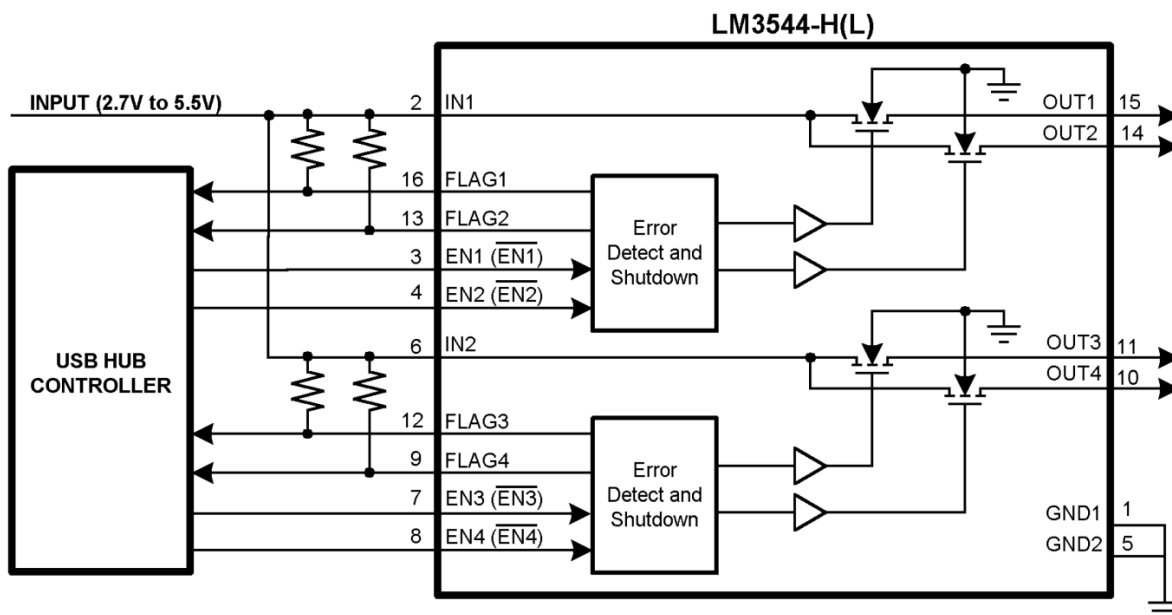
LM3544-H(L)

INPUT (2.7V to 5.5V)

2 IN1

OUT1 15

OUT2 14

16 FLAG1

13 FLAG2

3 EN1 ($\overline{EN1}$)

4 EN2 ($\overline{EN2}$)

Error Detect and Shutdown

USB HUB CONTROLLER

6 IN2

OUT3 11

OUT4 10

12 FLAG3

9 FLAG4

7 EN3 ($\overline{EN3}$)

8 EN4 ($\overline{EN4}$)

Error Detect and Shutdown

GND1 1

GND2 5